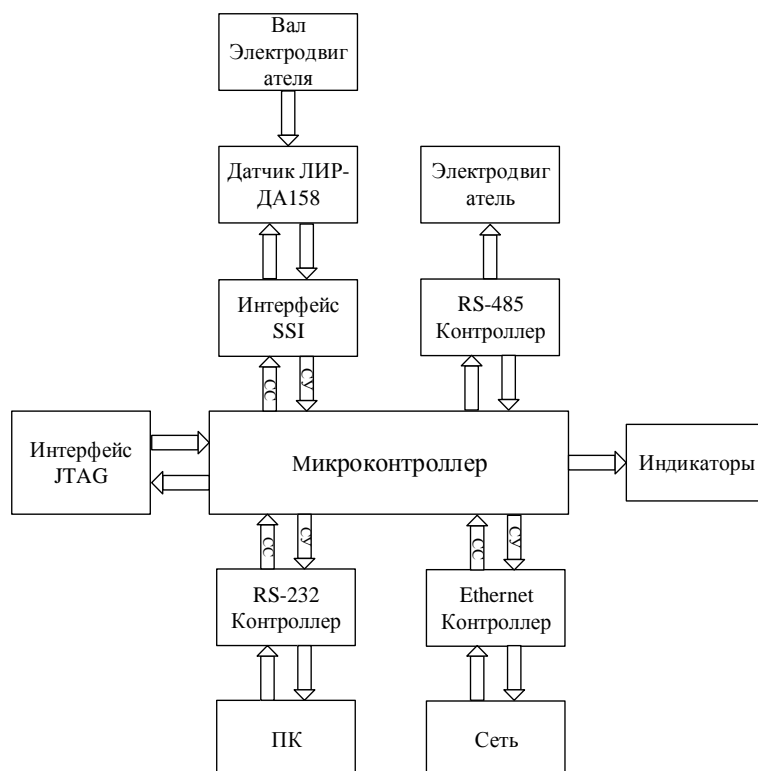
Вал Электродвиг ателя

Датчик ЛИР-ДА158

Электродвиг атель

Интерфейс SSI

СС

СУ

RS-485 Контроллер

Интерфейс JTAG

Микроконтроллер

Индикаторы

СС

СУ

СС

СУ

RS-232 Контроллер

Ethernet Контроллер

ПК

Сеть